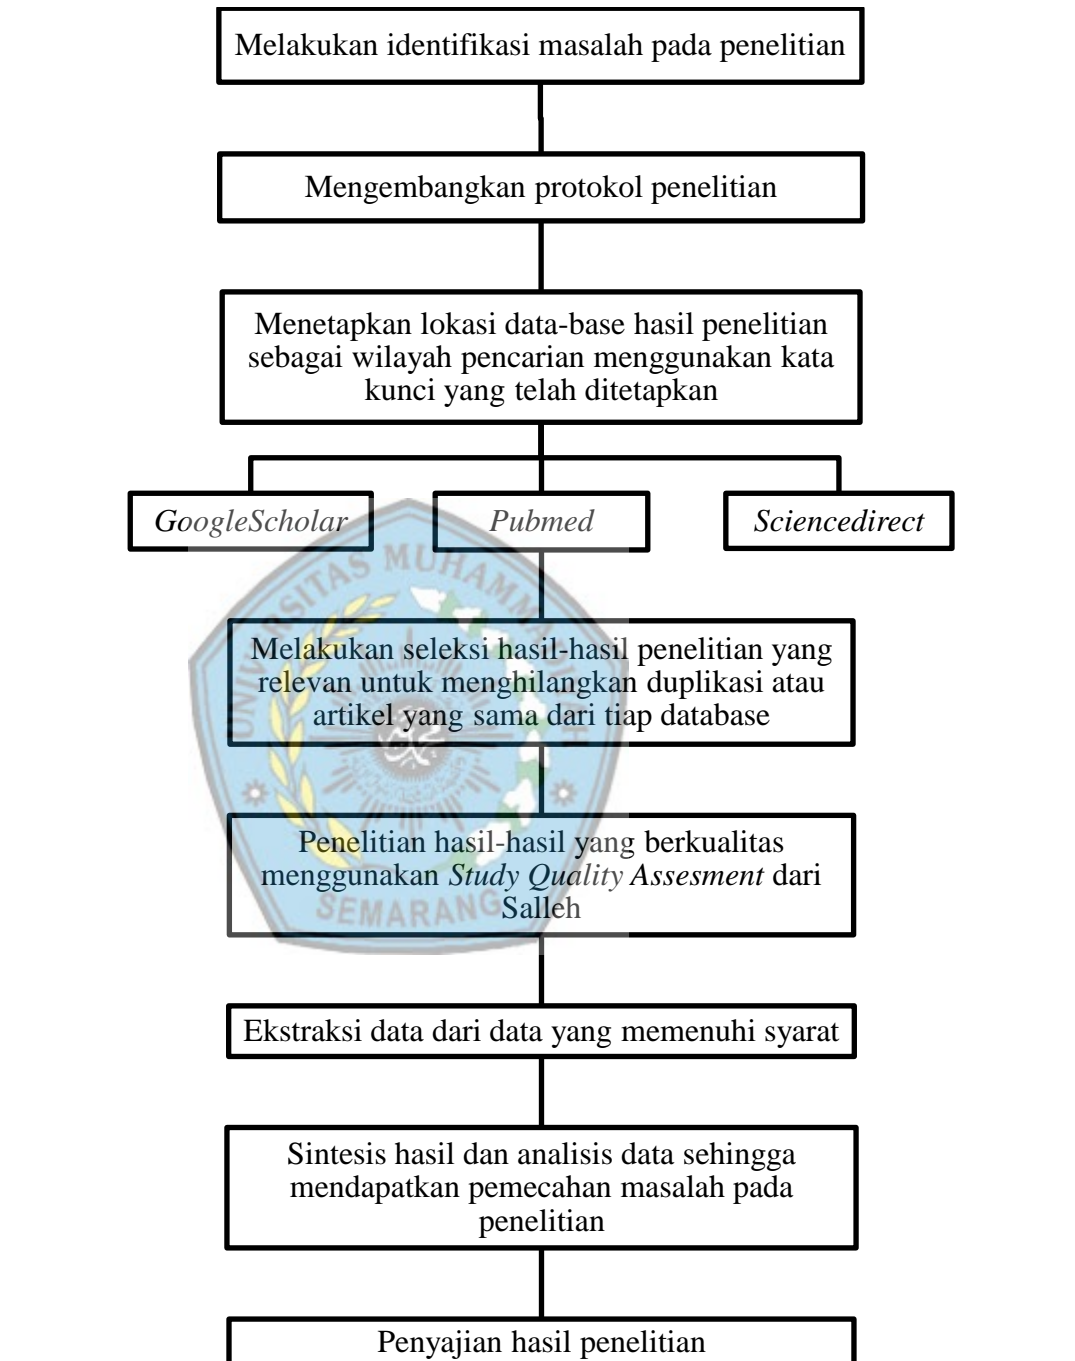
Melakukan identifikasi masalah pada penelitian

Mengembangkan protokol penelitian

Menetapkan lokasi data-base hasil penelitian sebagai wilayah pencarian menggunakan kata kunci yang telah ditetapkan

GoogleScholar

Pubmed

Sciencedirect

Melakukan seleksi hasil-hasil penelitian yang relevan untuk menghilangkan duplikasi atau artikel yang sama dari tiap database

Penelitian hasil-hasil yang berkualitas menggunakan Study Quality Assesment dari Salleh

Ekstraksi data dari data yang memenuhi syarat

Sintesis hasil dan analisis data sehingga mendapatkan pemecahan masalah pada penelitian

Penyajian hasil penelitian

UNIVERSITAS MUHAMMADIYAH SEMARANG